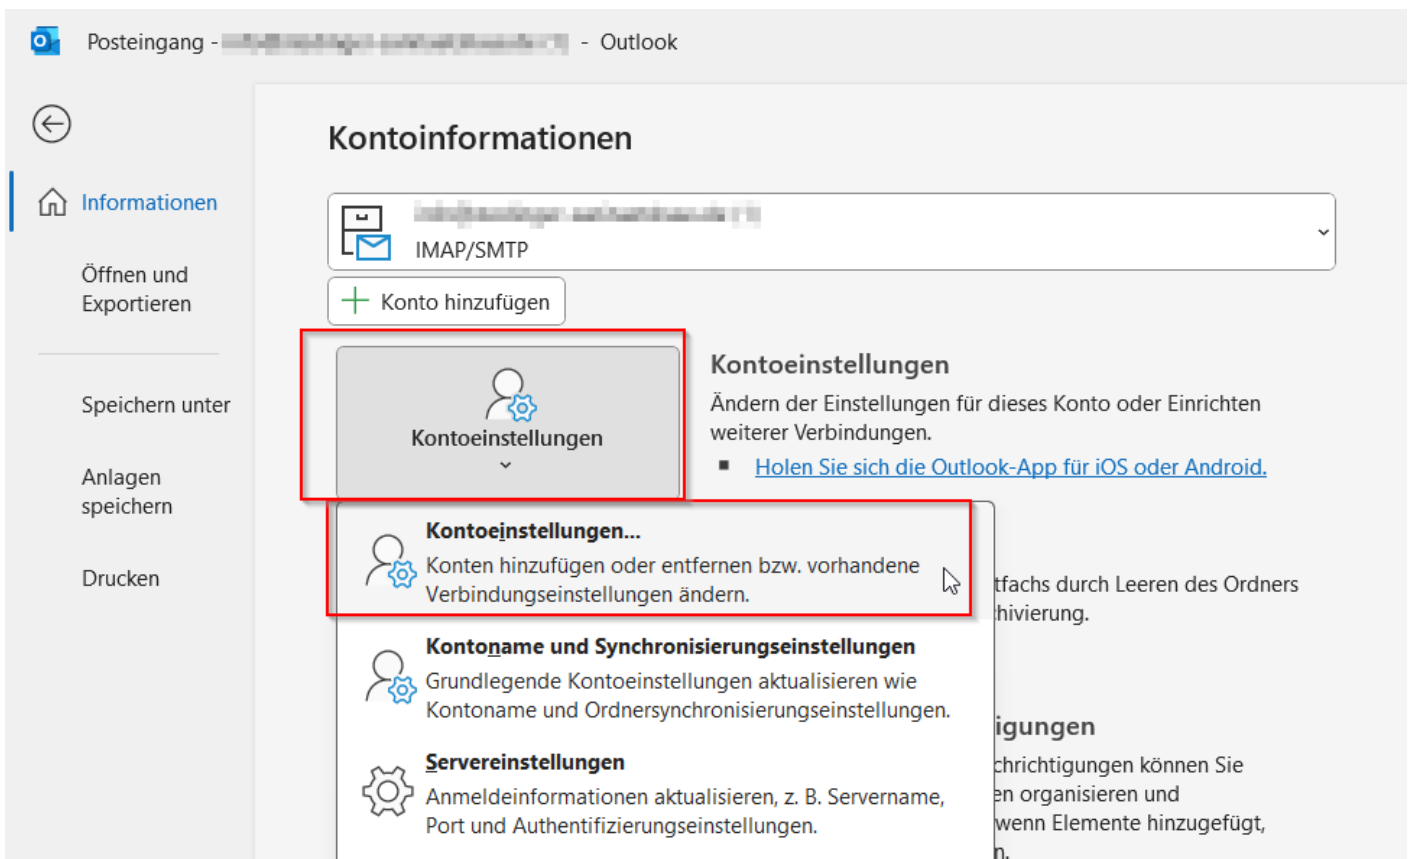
Posteingang - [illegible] - Outlook

Informationen

Öffnen und Exportieren

Speichern unter

Anlagen speichern

Drucken

Kontoinformationen

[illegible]
IMAP/SMTP

Konto hinzufügen

Kontoeinstellungen

Kontoeinstellungen

Ändern der Einstellungen für dieses Konto oder Einrichten weiterer Verbindungen.

Holen Sie sich die Outlook-App für iOS oder Android.

Kontoeinstellungen...
Konten hinzufügen oder entfernen bzw. vorhandene Verbindungseinstellungen ändern.

Kontoname und Synchronisierungseinstellungen
Grundlegende Kontoeinstellungen aktualisieren wie Kontoname und Ordnersynchronisierungseinstellungen.

Servereinstellungen
Anmeldeinformationen aktualisieren, z. B. Servername, Port und Authentifizierungseinstellungen.

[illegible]tfachs durch Leeren des Ordners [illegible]hivierung.

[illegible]igungen

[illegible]chrichtigungen können Sie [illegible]en organisieren und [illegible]wenn Elemente hinzugefügt, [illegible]n.